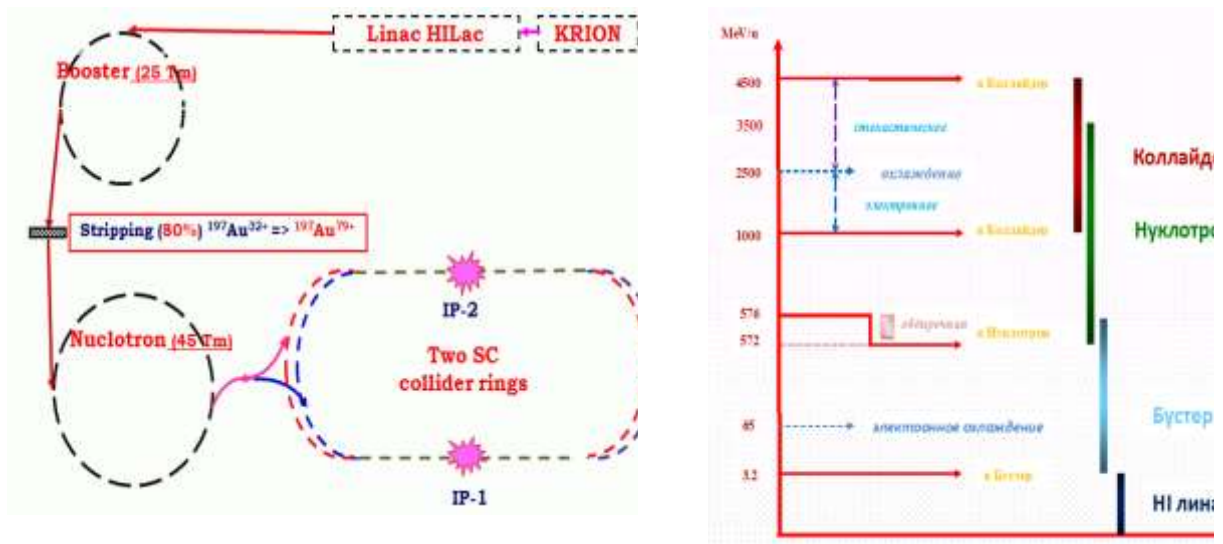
Linac HILac

KRION

Booster (25 Tm)

Stripping (80%) $^{197}Au^{32+}$ => $^{197}Au^{79+}$

IP-2

Nuclotron (45 Tm)

Two SC collider rings

IP-1

MeV/u

4500

3500

2500

1000

576

572

65

3.2

в Коллайдер

стохастическое

охлаждение

электронное

в Коллайдер

обдирочная

в Нуклотрон

электронное охлаждение

в Бустер

Коллайде

Нуклотро

Бустер

HI лина